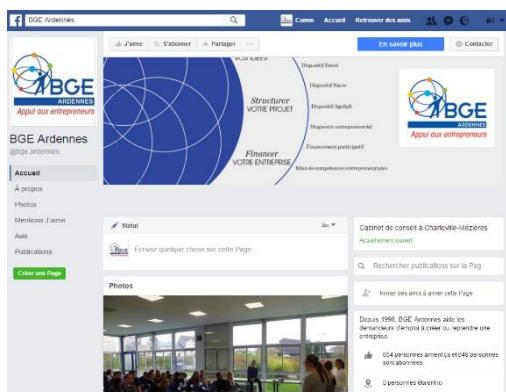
BGE Ardennes

Comm Accueil Retrouver des amis

BGE ARDENNES
Appui aux entrepreneurs

BGE Ardennes
@bge.ardennes

Accueil
À propos
Photos
Mentions J'aime
Avis
Publications

Créer une Page

J'aime S'abonner Partager ···

En savoir plus Contacter

VOS IDÉES
Structurer VOTRE PROJET
Financer VOTRE ENTREPRISE

Dispositif Envol
Dispositif Nacre
Dispositif Agefiph
Diagnostic entrepreneurial
Financement participatif
Bilan de compétences entrepreneuriales

BGE ARDENNES
Appui aux entrepreneurs

Statut

Écrivez quelque chose sur cette Page...

Photos

Cabinet de conseil à Charleville-Mézières
Actuellement ouvert

Rechercher publications sur la Pag

Inviter des amis à aimer cette Page

Depuis 1998, BGE Ardennes aide les demandeurs d'emploi à créer ou reprendre une entreprise.

654 personnes aiment ça et 648 personnes sont abonnées

0 personnes étaient ici